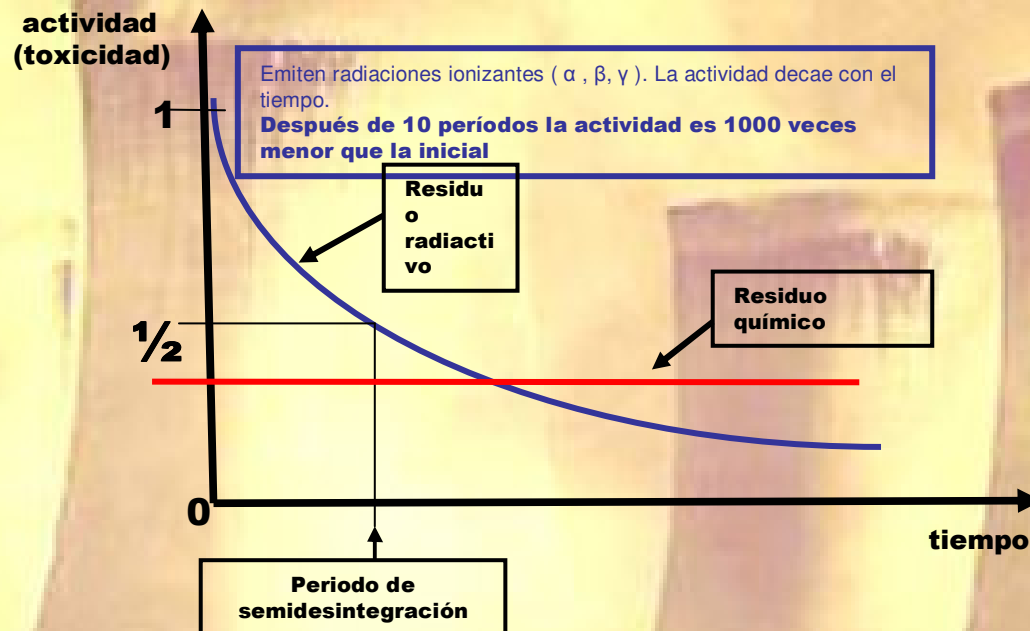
actividad (toxicidad)

Emiten radiaciones ionizantes ( α , β, γ ). La actividad decae con el tiempo.
Después de 10 períodos la actividad es 1000 veces menor que la inicial

1

Residuo radiactivo

Residuo químico

½

0

tiempo

Periodo de semidesintegración